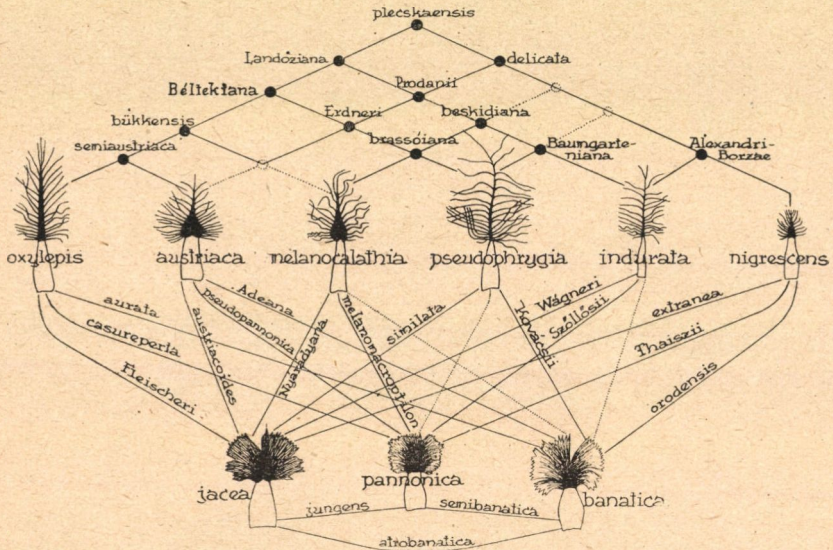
plecskaensis

Landoziana
delicata

Béltekiana
Prodanii

bükkensis
Erdneri
beskidiana

semiaustriaca
brassóiana
Baumgarteniana
Alexandri-Borzae

oxylepis
austriaca
melanocalathia
pseudophrygia
indurata
nigrescens

aurata
Adeana
pseudopannonica
casureperla
austriacoides
melanocaptation
similata
Kovácsii
Wágneri
Szőllősii
extranea
Thaiszii
Fleischeri
Nyárádyana
orodensis

jacea
pannonica
banatica

jungens
semibanatica
atrobanatica